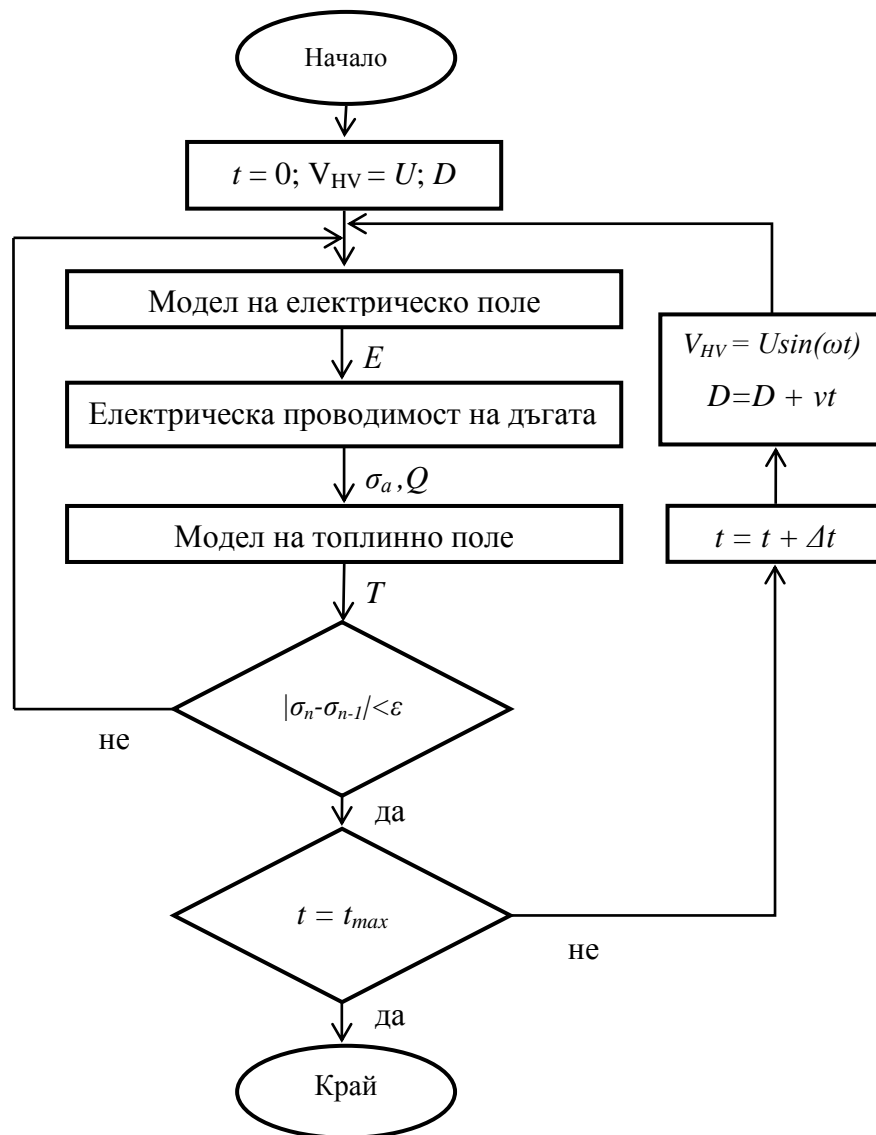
Начало

$t = 0$; $V_{HV} = U$; $D$

Модел на електрическо поле

$E$

Електрическа проводимост на дъгата

$\sigma_a, Q$

Модел на топлинно поле

$T$

$|\sigma_n - \sigma_{n-1}| < \varepsilon$

не

да

$t = t_{max}$

не

да

Край

$V_{HV} = U\sin(\omega t)$

$D = D + vt$

$t = t + \Delta t$